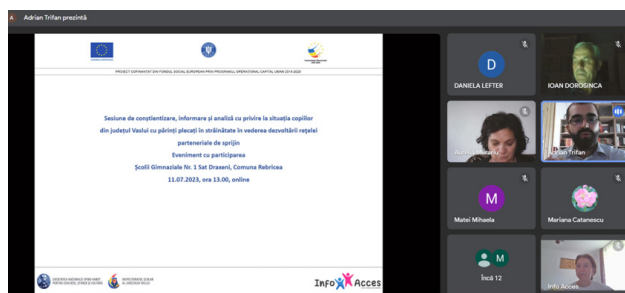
Adrian Trifan prezintă

PROIECT COFINANȚAT DIN FONDUL SOCIAL EUROPEAN PRIN PROGRAMUL OPERAȚIONAL CAPITAL UMAN 2014-2020

Sesiune de conștientizare, informare și analiză cu privire la situația copiilor din județul Vaslui cu părinți plecați în străinătate în vederea dezvoltării rețelei parteneriale de sprijin

Eveniment cu participarea

Școlii Gimnaziale Nr. 1 Sat Draxeni, Comuna Rebricea

11.07.2023, ora 13.00, online

Info Acces

D

DANIELA LEFTER

IOAN DOROSINCA

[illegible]

Adrian Trifan

M

Matei Mihaela

Mariana Catanescu

M

Încă 12

Info Acces